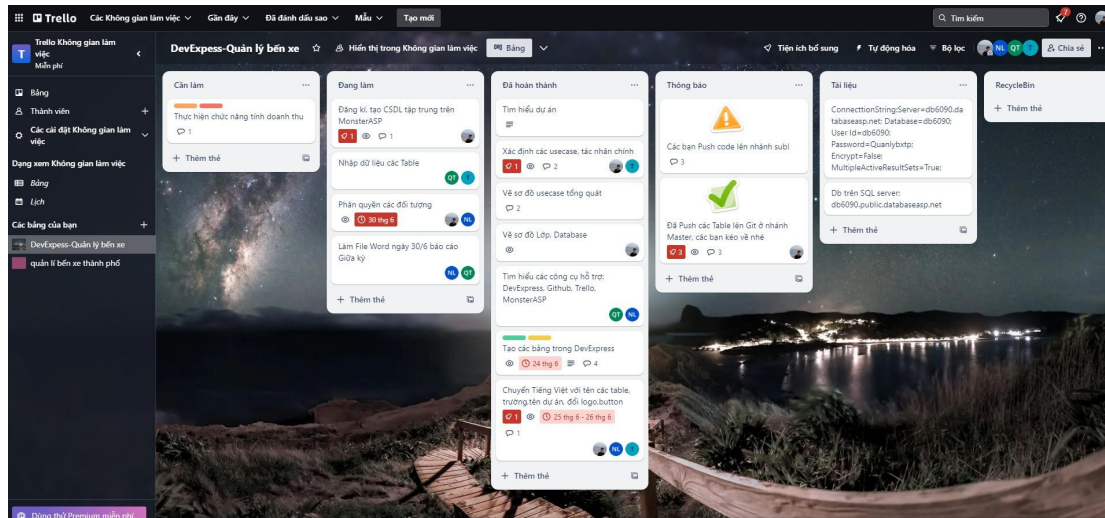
Trello Các Không gian làm việc Gần đây Đã đánh dấu sao Mẫu Tạo mới

Tìm kiếm

T Trello Không gian làm việc
Miễn phí

Bảng
Thành viên +
Các cài đặt Không gian làm việc

Dạng xem Không gian làm việc
Bảng
Lịch

Các bảng của bạn +
DevExpess-Quản lý bến xe
quản lí bến xe thành phố

Dùng thử Premium miễn phí

DevExpess-Quản lý bến xe ☆ Hiển thị trong Không gian làm việc Bảng

Tiện ích bổ sung Tự động hóa Bộ lọc NL QT Chia sẻ

Cần làm
Thực hiện chức năng tính doanh thu
1
+ Thêm thẻ

Đang làm
Đăng kí, tạo CSDL tập trung trên MonsterASP
1 1
Nhập dữ liệu các Table
QT
Phân quyền các đối tượng
30 thg 6
NL
Làm File Word ngày 30/6 báo cáo Giữa kỳ
NL QT
+ Thêm thẻ

Đã hoàn thành
Tìm hiểu dự án
Xác định các usecase, tác nhân chính
1 2
Vẽ sơ đồ usecase tổng quát
2
Vẽ sơ đồ Lớp, Database
Tìm hiểu các công cụ hỗ trợ: DevExpress, Github, Trello, MonsterASP
QT NL
Tạo các bảng trong DevExpress
24 thg 6 4
Chuyển Tiếng Việt với tên các table, trường,tên dự án, đổi logo,button
1 25 thg 6 - 26 thg 6
1
NL
+ Thêm thẻ

Thông báo
Các bạn Push code lên nhánh subl
3
Đã Push các Table lên Git ở nhánh Master, các bạn kéo về nhé
3 3
+ Thêm thẻ

Tài liệu
ConnecttionString:Server=db6090.databaseasp.net; Database=db6090; User Id=db6090; Password=Quanlybxtp; Encrypt=False; MultipleActiveResultSets=True;
Db trên SQL server: db6090.public.databaseasp.net
+ Thêm thẻ

RecycleBin
+ Thêm thẻ